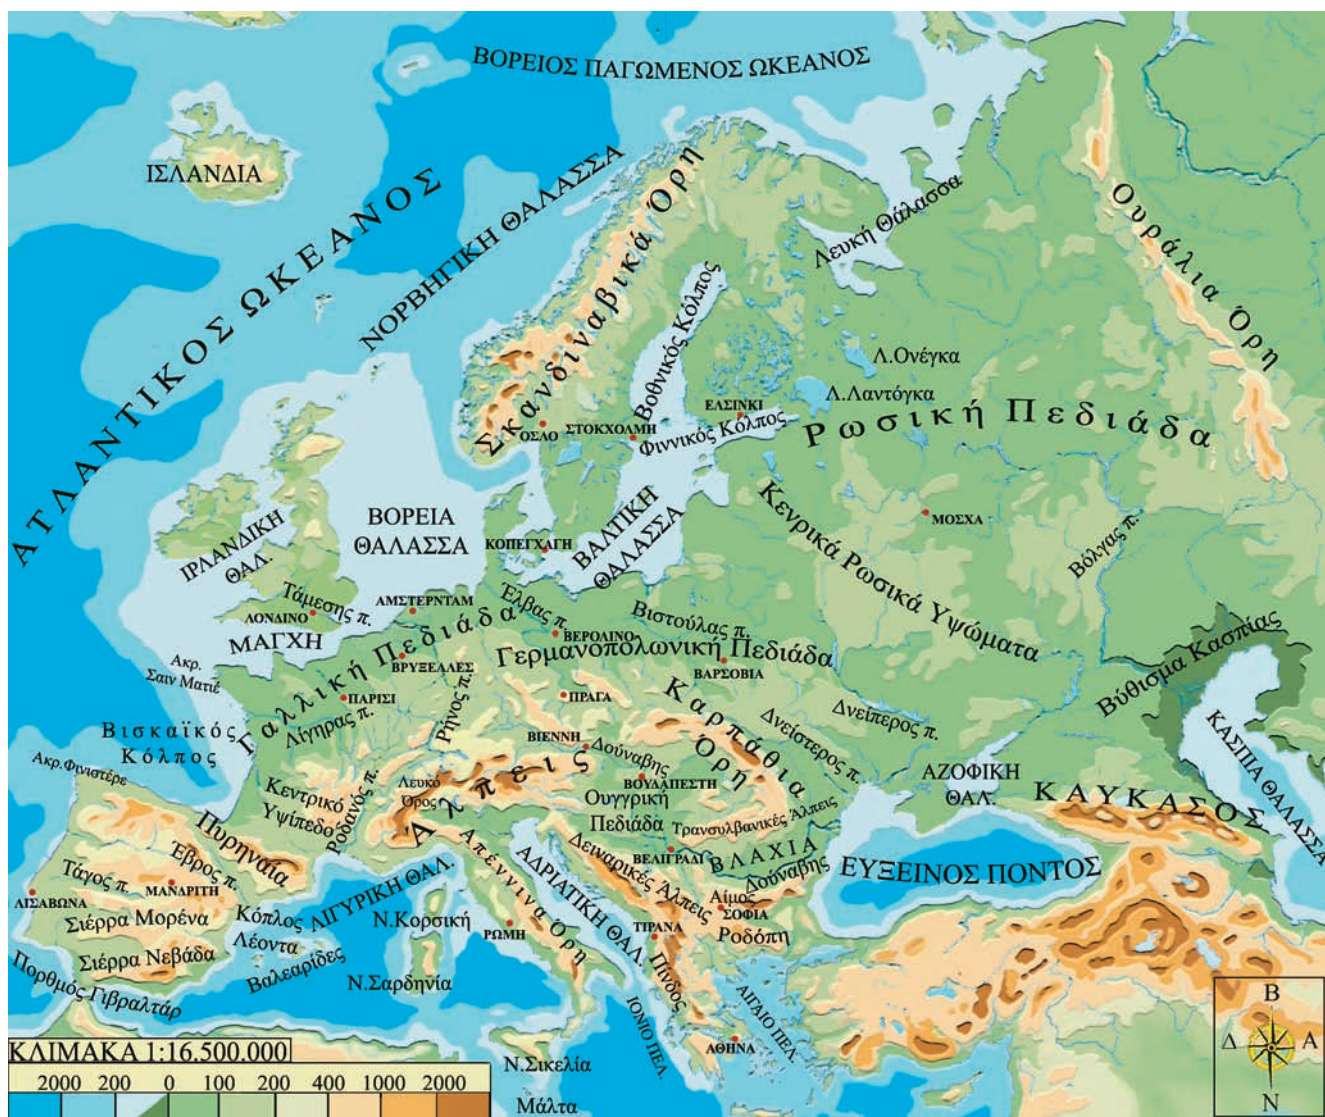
ΒΟΡΕΙΟΣ ΠΑΓΩΜΕΝΟΣ ΩΚΕΑΝΟΣ

ΙΣΛΑΝΔΙΑ

ΑΤΛΑΝΤΙΚΟΣ ΩΚΕΑΝΟΣ

ΝΟΡΒΗΓΙΚΗ ΘΑΛΑΣΣΑ

Σκανδιναβικά Όρη

Λευκή Θάλασσα

Ουράλια Όρη

Βοθνικός Κόλπος

Λ.Ονέγκα

Λ.Λαντόγκα

ΕΛΣΙΝΚΙ

ΟΣΛΟ

ΣΤΟΚΧΟΛΜΗ

Φιννικός Κόλπος

Ρωσική Πεδιάδα

ΙΡΛΑΝΔΙΚΗ ΘΑΛ.

ΒΟΡΕΙΑ ΘΑΛΑΣΣΑ

ΚΟΠΕΓΧΑΓΗ

ΒΑΛΤΙΚΗ ΘΑΛΑΣΣΑ

ΜΟΣΧΑ

Κεντρικά Ρωσικά Υψώματα

Βόλγας π.

Τάμεσης π.

ΛΟΝΔΙΝΟ

ΑΜΣΤΕΡΝΤΑΜ

Έλβας π.

Βιστούλας π.

ΜΑΓΧΗ

Γαλλική Πεδιάδα

ΒΕΡΟΛΙΝΟ

Γερμανοπολωνική Πεδιάδα

Βύθισμα Κασπίας

Ακρ. Σαιν Ματιέ

ΒΡΥΞΕΛΛΕΣ

ΒΑΡΣΟΒΙΑ

ΠΑΡΙΣΙ

ΠΡΑΓΑ

Καρπάθια Όρη

Δνείπερος π.

ΚΑΣΠΙΑ ΘΑΛΑΣΣΑ

Βισκαϊκός Κόλπος

Λίγηρας π.

Ρήνος π.

ΒΙΕΝΝΗ

Δούναβης

Δνείστερος π.

Ακρ.Φινιστέρε

Άλπεις

ΒΟΥΔΑΠΕΣΤΗ

ΑΖΟΦΙΚΗ ΘΑΛ.

ΚΑΥΚΑΣΟΣ

Κεντρικό Υψίπεδο

Λευκό Όρος

Ροδανός π.

Ουγγρική Πεδιάδα

Τρανσυλβανικές Άλπεις

Πυρηναία

Έβρος π.

Απέννινα Όρη

ΑΔΡΙΑΤΙΚΗ ΘΑΛ.

ΒΕΛΙΓΡΑΔΙ

ΒΛΑΧΙΑ

Δούναβης

ΕΥΞΕΙΝΟΣ ΠΟΝΤΟΣ

Τάγος π.

ΜΑΝΑΡΙΤΗ

ΛΙΣΑΒΩΝΑ

ΛΙΓΥΡΙΚΗ ΘΑΛ.

Δειναρικές Άλπεις

Αίμος

ΣΟΦΙΑ

Σιέρρα Μορένα

Κόλπος Λέοντα

Ν.Κορσική

ΡΩΜΗ

ΤΙΡΑΝΑ

Ροδόπη

Σιέρρα Νεβάδα

Βαλεαρίδες

Πίνδος

Πορθμός Γιβραλτάρ

Ν.Σαρδηνία

ΙΟΝΙΟ ΠΕΛ.

ΑΙΓΑΙΟ ΠΕΛ.

Β

Δ

Α

Ν

ΚΛΙΜΑΚΑ 1:16.500.000

2000 200 0 100 200 400 1000 2000

ΑΘΗΝΑ

Ν.Σικελία

Μάλτα